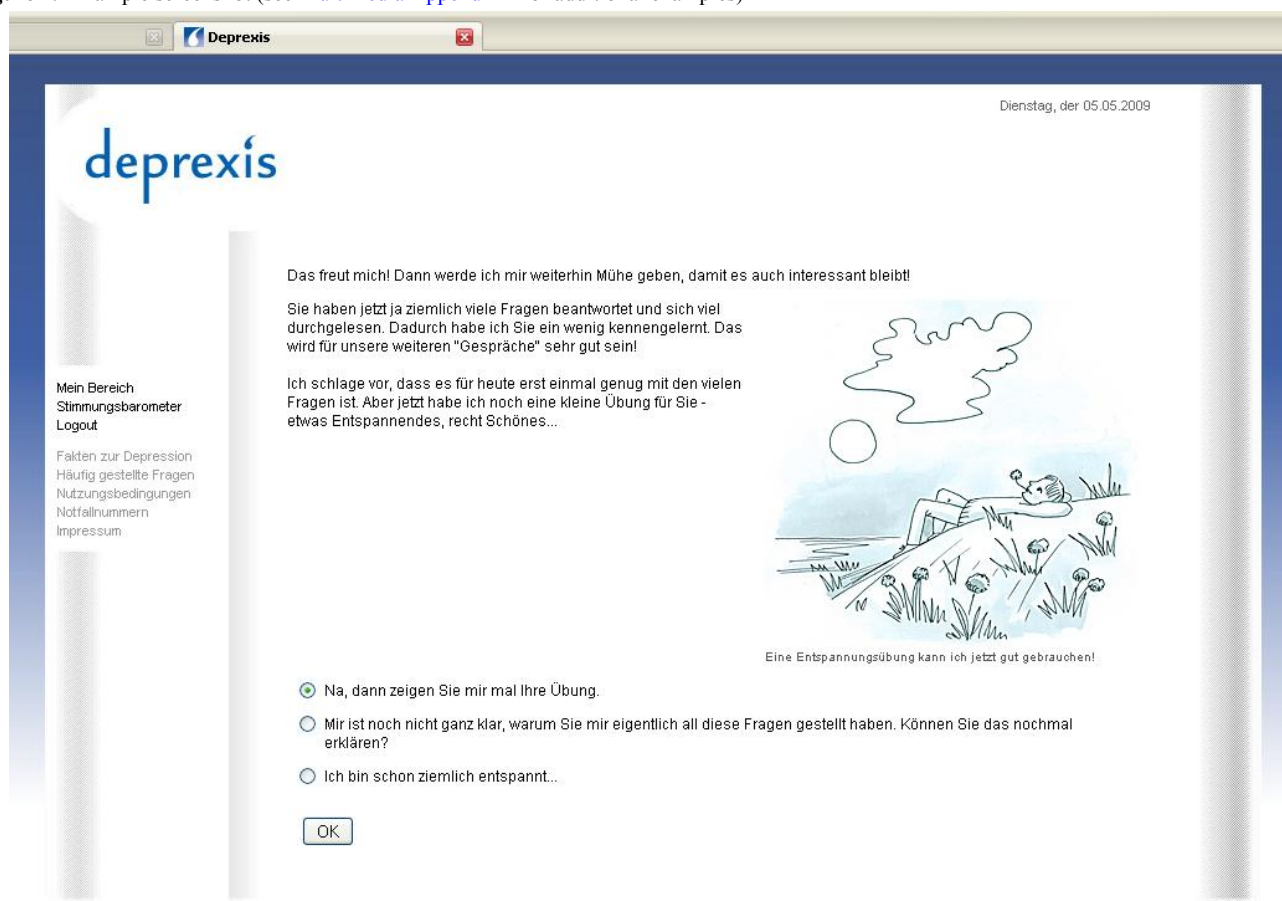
Deprexis

Dienstag, der 05.05.2009

deprexis

Mein Bereich
Stimmungsbarometer
Logout

Fakten zur Depression
Häufig gestellte Fragen
Nutzungsbedingungen
Notfallnummern
Impressum

Das freut mich! Dann werde ich mir weiterhin Mühe geben, damit es auch interessant bleibt!

Sie haben jetzt ja ziemlich viele Fragen beantwortet und sich viel durchgelesen. Dadurch habe ich Sie ein wenig kennengelernt. Das wird für unsere weiteren "Gespräche" sehr gut sein!

Ich schlage vor, dass es für heute erst einmal genug mit den vielen Fragen ist. Aber jetzt habe ich noch eine kleine Übung für Sie - etwas Entspannendes, recht Schönes...

Eine Entspannungsübung kann ich jetzt gut gebrauchen!

Na, dann zeigen Sie mir mal Ihre Übung.

Mir ist noch nicht ganz klar, warum Sie mir eigentlich all diese Fragen gestellt haben. Können Sie das nochmal erklären?

Ich bin schon ziemlich entspannt...

OK